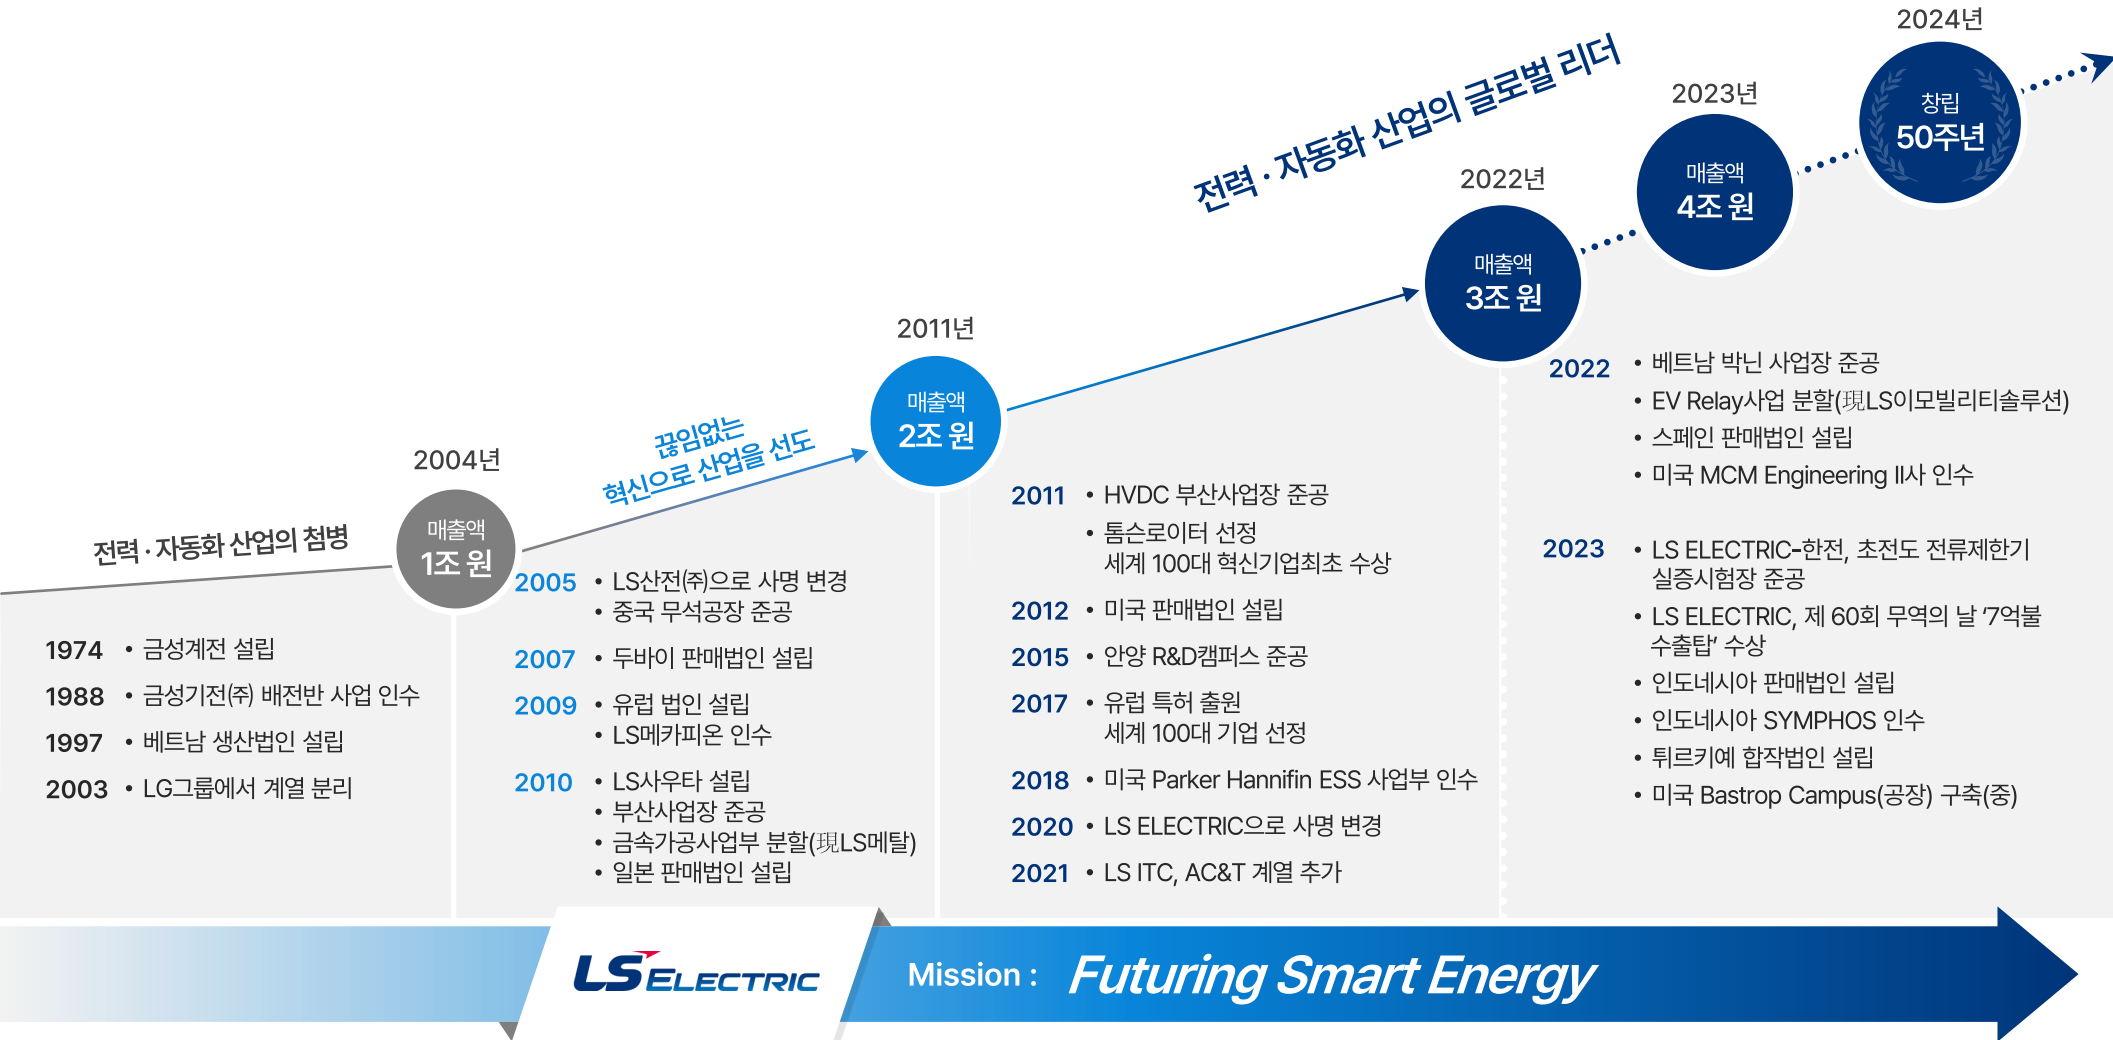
2024년

창립
50주년

2023년

매출액
4조 원

전력 · 자동화 산업의 글로벌 리더

2022년

매출액
3조 원

2011년

매출액
2조 원

끊임없는
혁신으로 산업을 선도

2004년

매출액
1조 원

전력 · 자동화 산업의 첨병

1974 • 금성계전 설립
1988 • 금성기전(주) 배전반 사업 인수
1997 • 베트남 생산법인 설립
2003 • LG그룹에서 계열 분리

2005 • LS산전(주)으로 사명 변경
• 중국 무석공장 준공
2007 • 두바이 판매법인 설립
2009 • 유럽 법인 설립
• LS메카피온 인수
2010 • LS사우타 설립
• 부산사업장 준공
• 금속가공사업부 분할(現LS메탈)
• 일본 판매법인 설립

2011 • HVDC 부산사업장 준공
• 톰슨로이터 선정
세계 100대 혁신기업최초 수상
2012 • 미국 판매법인 설립
2015 • 안양 R&D캠퍼스 준공
2017 • 유럽 특허 출원
세계 100대 기업 선정
2018 • 미국 Parker Hannifin ESS 사업부 인수
2020 • LS ELECTRIC으로 사명 변경
2021 • LS ITC, AC&T 계열 추가

2022 • 베트남 박닌 사업장 준공
• EV Relay사업 분할(現LS이모빌리티솔루션)
• 스페인 판매법인 설립
• 미국 MCM Engineering II사 인수

2023 • LS ELECTRIC-한전, 초전도 전류제한기 실증시험장 준공
• LS ELECTRIC, 제 60회 무역의 날 '7억불 수출탑' 수상
• 인도네시아 판매법인 설립
• 인도네시아 SYMPHOS 인수
• 튀르키예 합작법인 설립
• 미국 Bastrop Campus(공장) 구축(중)

LS ELECTRIC

Mission : Futuring Smart Energy